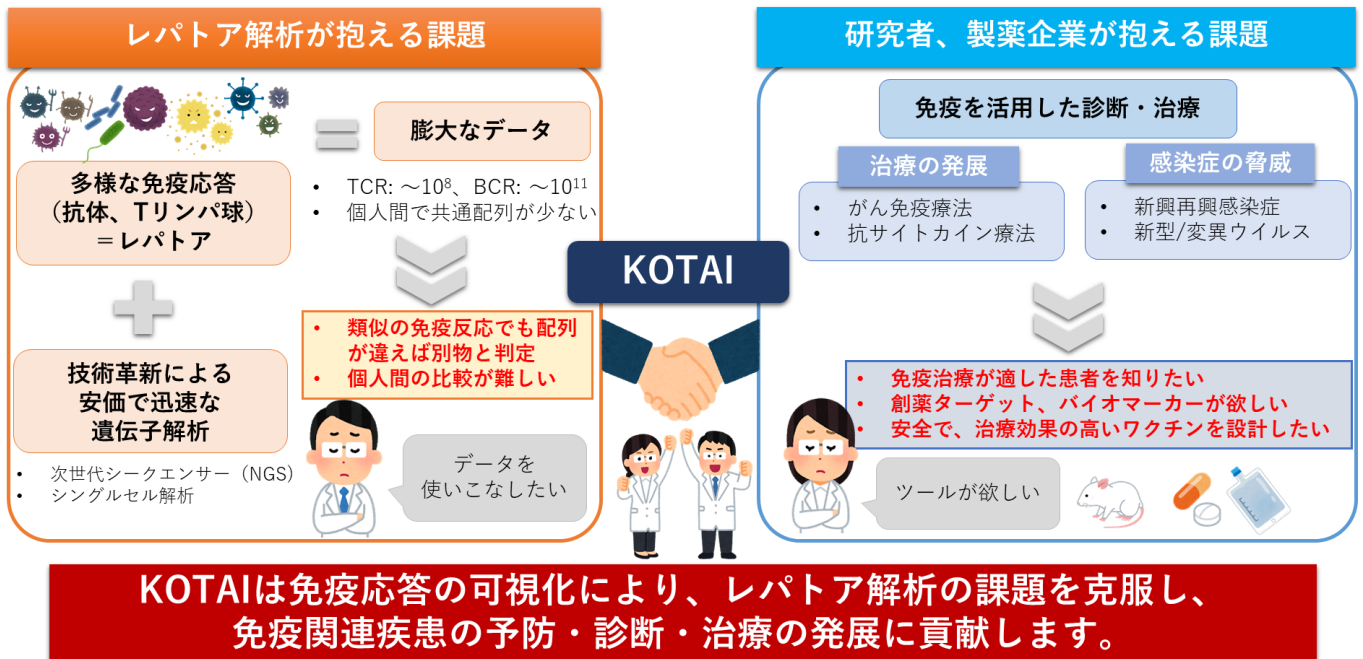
レパトア解析が抱える課題

多様な免疫応答
（抗体、Tリンパ球）
＝レパトア

膨大なデータ

- TCR: ～$10^8$、BCR: ～$10^{11}$
- 個人間で共通配列が少ない

- 類似の免疫反応でも配列が違えば別物と判定
- 個人間の比較が難しい

技術革新による
安価で迅速な
遺伝子解析

- 次世代シークエンサー（NGS）
- シングルセル解析

データを
使いこなしたい

KOTAI

研究者、製薬企業が抱える課題

免疫を活用した診断・治療

治療の発展

- がん免疫療法
- 抗サイトカイン療法

感染症の脅威

- 新興再興感染症
- 新型/変異ウイルス

- 免疫治療が適した患者を知りたい
- 創薬ターゲット、バイオマーカーが欲しい
- 安全で、治療効果の高いワクチンを設計したい

ツールが欲しい

KOTAIは免疫応答の可視化により、レパトア解析の課題を克服し、
免疫関連疾患の予防・診断・治療の発展に貢献します。